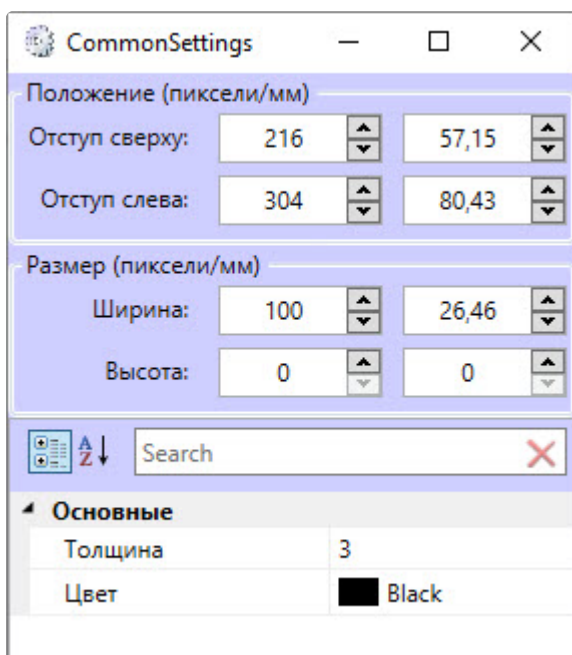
CommonSettings

Положение (пиксели/мм)

Отступ сверху: 216 57,15

Отступ слева: 304 80,43

Размер (пиксели/мм)

Ширина: 100 26,46

Высота: 0 0

Search

Основные

| | |
|---|---|
| Толщина | 3 |
| Цвет | Black |